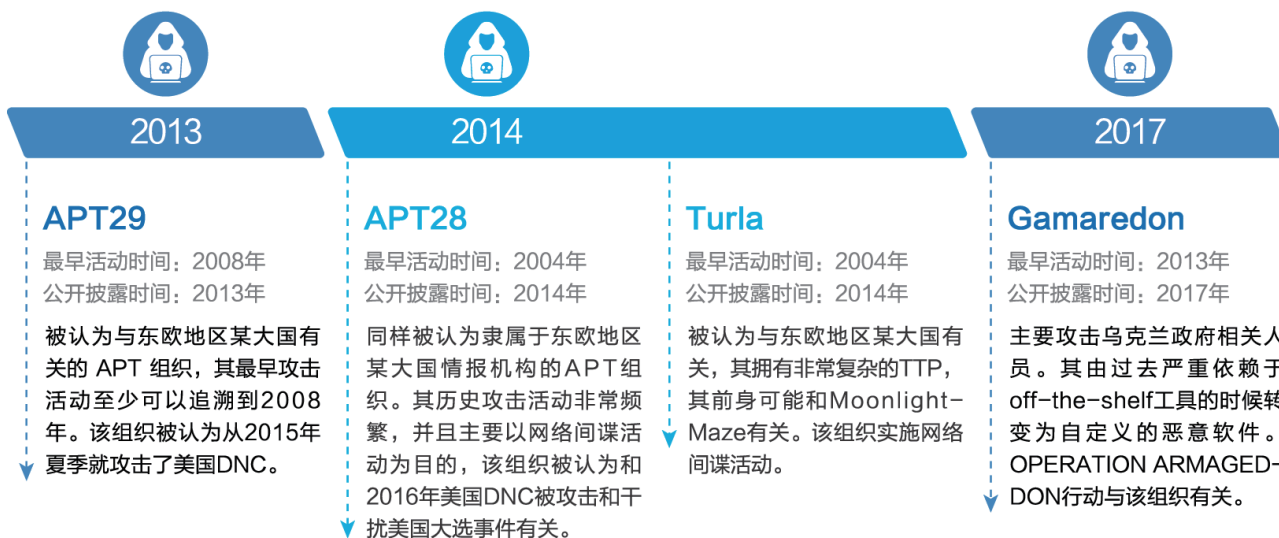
2013

2014

2017

APT29

最早活动时间：2008年
公开披露时间：2013年

被认为与东欧地区某大国有关的 APT 组织，其最早攻击活动至少可以追溯到2008年。该组织被认为从2015年夏季就攻击了美国DNC。

APT28

最早活动时间：2004年
公开披露时间：2014年

同样被认为隶属于东欧地区某大国情报机构的APT组织。其历史攻击活动非常频繁，并且主要以网络间谍活动为目的，该组织被认为和2016年美国DNC被攻击和干扰美国大选事件有关。

Turla

最早活动时间：2004年
公开披露时间：2014年

被认为与东欧地区某大国有关，其拥有非常复杂的TTP，其前身可能和Moonlight-Maze有关。该组织实施网络间谍活动。

Gamaredon

最早活动时间：2013年
公开披露时间：2017年

主要攻击乌克兰政府相关人员。其由过去严重依赖于off-the-shelf工具的时候转变为自定义的恶意软件。OPERATION ARMAGED-DON行动与该组织有关。